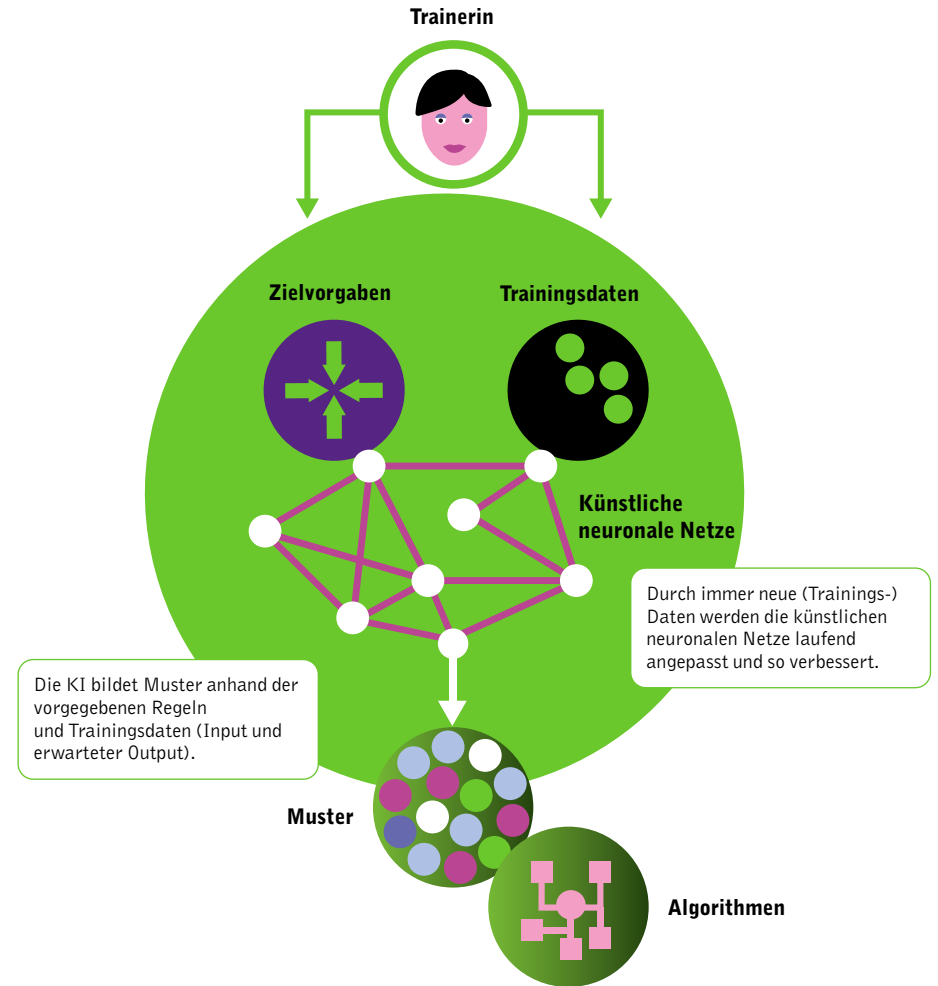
Trainerin

Zielvorgaben

Trainingsdaten

Künstliche neuronale Netze

Durch immer neue (Trainings-) Daten werden die künstlichen neuronalen Netze laufend angepasst und so verbessert.

Die KI bildet Muster anhand der vorgegebenen Regeln und Trainingsdaten (Input und erwarteter Output).

Muster

Algorithmen